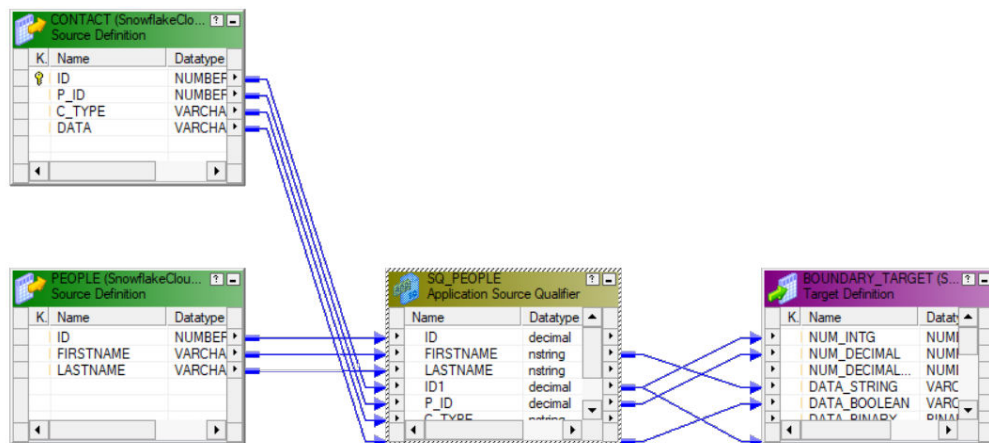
CONTACT (SnowflakeClo...
Source Definition

| K. | Name | Datatype |
|---|---|---|
| | ID | NUMBER |
| | P_ID | NUMBER |
| | C_TYPE | VARCHA |
| | DATA | VARCHA |

PEOPLE (SnowflakeClou...
Source Definition

| K. | Name | Datatype |
|---|---|---|
| | ID | NUMBER |
| | FIRSTNAME | VARCHA |
| | LASTNAME | VARCHA |

SQ_PEOPLE
Application Source Qualifier

| Name | Datatype |
|---|---|
| ID | decimal |
| FIRSTNAME | nstring |
| LASTNAME | nstring |
| ID1 | decimal |
| P_ID | decimal |
| C_TYPE | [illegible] |

BOUNDARY_TARGET (S...
Target Definition

| K. | Name | Dataty |
|---|---|---|
| | NUM_INTG | NUMI |
| | NUM_DECIMAL | NUMI |
| | NUM_DECIMAL... | NUMI |
| | DATA_STRING | VARC |
| | DATA_BOOLEAN | VARC |
| | DATA_BINARY | BINA |